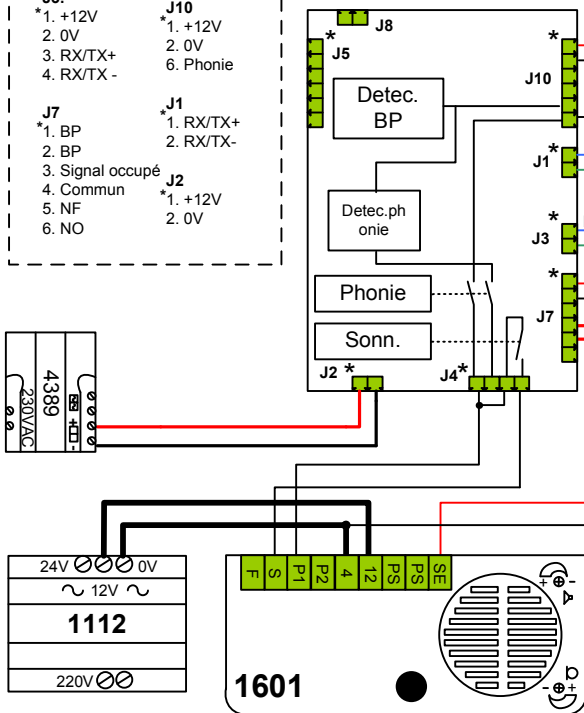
J5:
*1. +12V
2. 0V
3. RX/TX+
4. RX/TX -

J10
*1. +12V
2. 0V
6. Phonie

J7
*1. BP
2. BP
3. Signal occupé
4. Commun
5. NF
6. NO

J1
*1. RX/TX+
2. RX/TX-

J2
*1. +12V
2. 0V

J8
*
J5
*
J10
Detec. BP
J1
*
Detec.phonie
*
J3
*
Phonie
J7
Sonn.
J2 *
J4*

4389
230VAC
+
-

24V 0V
~ 12V ~
1112
220V

F S P1 P2 4 12 PS PS SE
1601